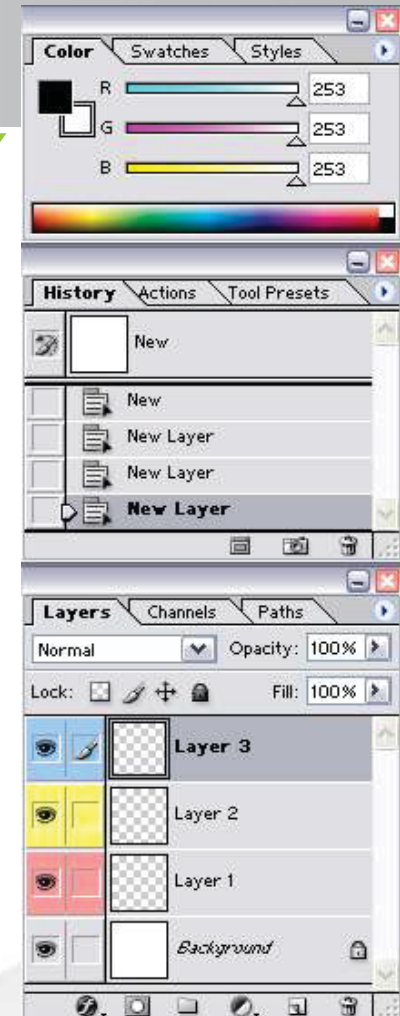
Color Swatches Styles

R 253

G 253

B 253

History Actions Tool Presets

New

New

New Layer

New Layer

New Layer

Layers Channels Paths

Normal Opacity: 100%

Lock: Fill: 100%

Layer 3

Layer 2

Layer 1

Background